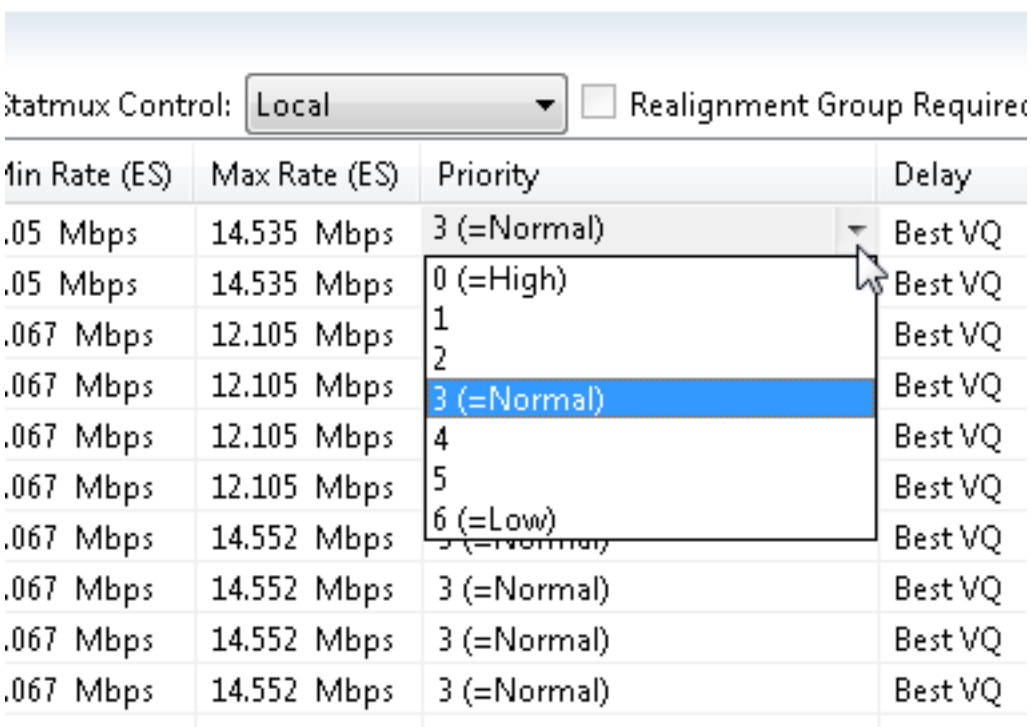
Statmux Control: Local ▾ Realignment Group Requirec

| Min Rate (ES) | Max Rate (ES) | Priority | Delay |
|---|---|---|---|
| .05 Mbps | 14.535 Mbps | 3 (=Normal) | Best VQ |
| .05 Mbps | 14.535 Mbps | 0 (=High) | Best VQ |
| .067 Mbps | 12.105 Mbps | 1 | Best VQ |
| .067 Mbps | 12.105 Mbps | 2 | Best VQ |
| .067 Mbps | 12.105 Mbps | 3 (=Normal) | Best VQ |
| .067 Mbps | 12.105 Mbps | 4 | Best VQ |
| .067 Mbps | 14.552 Mbps | 5 | Best VQ |
| .067 Mbps | 14.552 Mbps | 6 (=Low) | Best VQ |
| .067 Mbps | 14.552 Mbps | 3 (=Normal) | Best VQ |
| .067 Mbps | 14.552 Mbps | 3 (=Normal) | Best VQ |
| .067 Mbps | 14.552 Mbps | 3 (=Normal) | Best VQ |